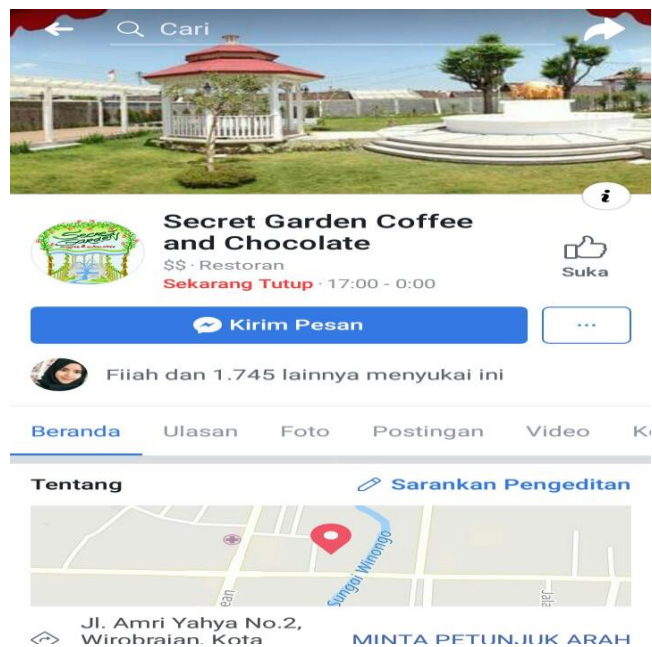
Cari

Secret Garden Coffee and Chocolate
$$ · Restoran
Sekarang Tutup · 17:00 - 0:00

Suka

Kirim Pesan

...

Fiiah dan 1.745 lainnya menyukai ini

Beranda Ulasan Foto Postingan Video K

Tentang

Sarankan Pengeditan

Sungai Winongo

Jl. Amri Yahya No.2, Wirobrajan, Kota

MINTA PETUNJUK ARAH